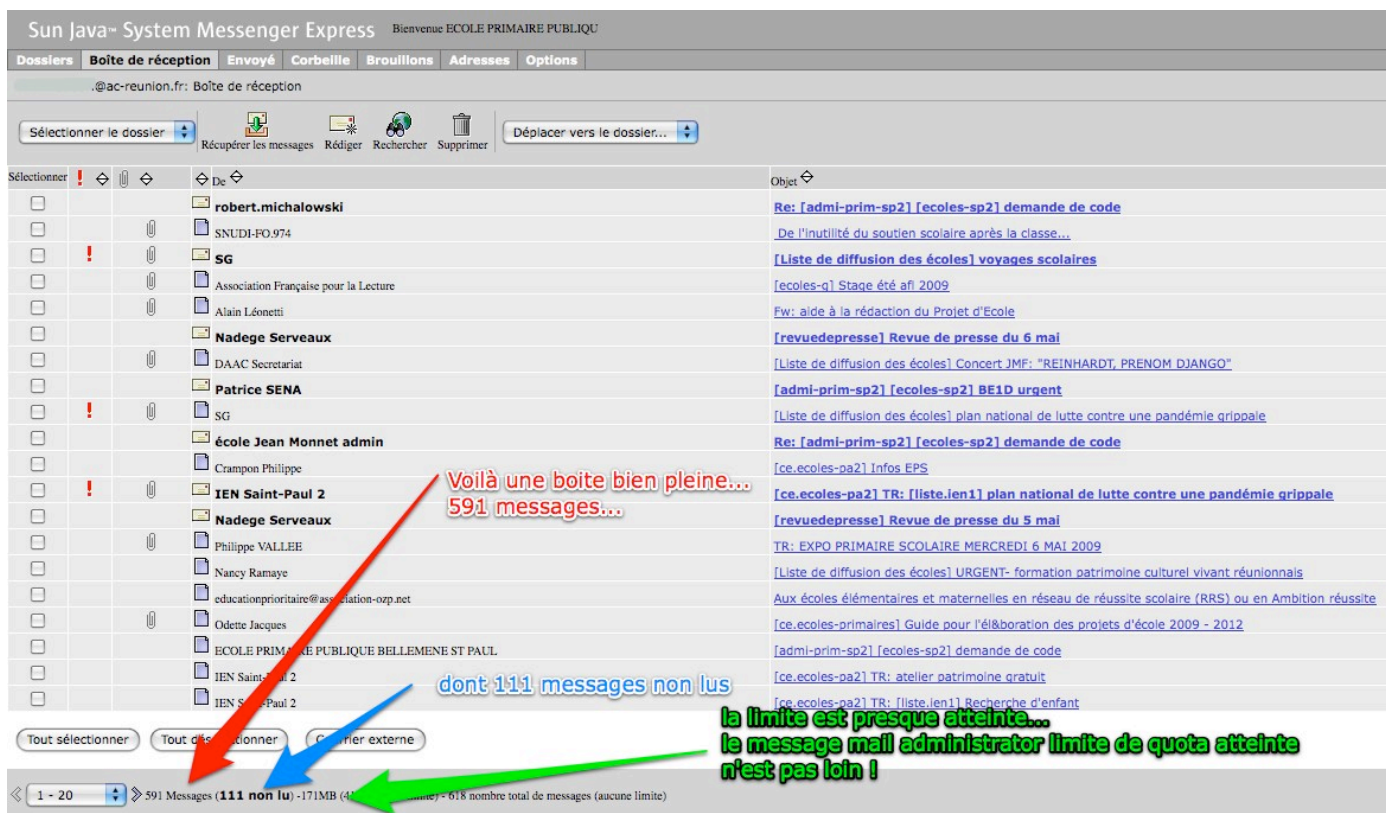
Sun Java™ System Messenger Express Bienvenue ECOLE PRIMAIRE PUBLIQU

Dossiers | Boîte de réception | Envoyé | Corbeille | Brouillons | Adresses | Options

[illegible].@ac-reunion.fr: Boîte de réception

Sélectionner le dossier | Récupérer les messages | Rédiger | Rechercher | Supprimer | Déplacer vers le dossier...

| Sélectionner | ! | | De | Objet |
|---|---|---|---|---|
| | | | robert.michalowski | Re: [admi-prim-sp2] [ecoles-sp2] demande de code |
| | | | SNUDI-FO.974 | De l'inutilité du soutien scolaire après la classe... |
| | ! | | SG | [Liste de diffusion des écoles] voyages scolaires |
| | | | Association Française pour la Lecture | [ecoles-g] Stage été afl 2009 |
| | | | Alain Léonetti | Fw: aide à la rédaction du Projet d'Ecole |
| | | | Nadege Serveaux | [revuedepresse] Revue de presse du 6 mai |
| | | | DAAC Secretariat | [Liste de diffusion des écoles] Concert JMF: "REINHARDT, PRENOM DJANGO" |
| | | | Patrice SENA | [admi-prim-sp2] [ecoles-sp2] BE1D urgent |
| | ! | | SG | [Liste de diffusion des écoles] plan national de lutte contre une pandémie grippale |
| | | | école Jean Monnet admin | Re: [admi-prim-sp2] [ecoles-sp2] demande de code |
| | | | Crampon Philippe | [ce.ecoles-pa2] Infos EPS |
| | ! | | IEN Saint-Paul 2 | [ce.ecoles-pa2] TR: [liste.ien1] plan national de lutte contre une pandémie grippale |
| | | | Nadege Serveaux | [revuedepresse] Revue de presse du 5 mai |
| | | | Philippe VALLEE | TR: EXPO PRIMAIRE SCOLAIRE MERCREDI 6 MAI 2009 |
| | | | Nancy Ramaye | [Liste de diffusion des écoles] URGENT- formation patrimoine culturel vivant réunionnais |
| | | | educationprioritaire@ass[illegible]ciation-ozp.net | Aux écoles élémentaires et maternelles en réseau de réussite scolaire (RRS) ou en Ambition réussite |
| | | | Odette Jacques | [ce.ecoles-primaires] Guide pour l'él&boration des projets d'école 2009 - 2012 |
| | | | ECOLE PRIMA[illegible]E PUBLIQUE BELLEMENE ST PAUL | [admi-prim-sp2] [ecoles-sp2] demande de code |
| | | | IEN Saint-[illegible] 2 | [ce.ecoles-pa2] TR: atelier patrimoine gratuit |
| | | | IEN S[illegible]-Paul 2 | [ce.ecoles-pa2] TR: [liste.ien1] Recherche d'enfant |

Voilà une boite bien pleine... 591 messages...

dont 111 messages non lus

la limite est presque atteinte...
le message mail administrator limite de quota atteinte n'est pas loin !

Tout sélectionner | Tout dés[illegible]ctionner | C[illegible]rier externe

1 - 20 591 Messages (111 non lu) -171MB (4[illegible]) - 618 nombre total de messages (aucune limite)